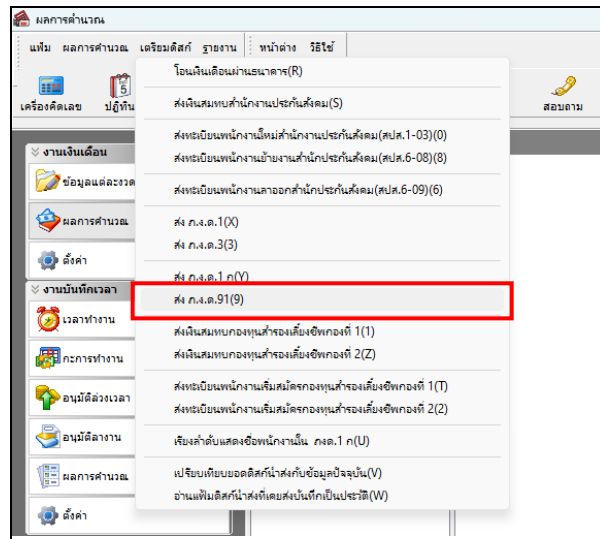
ผลการคำนวณ

แฟ้ม ผลการคำนวณ เตรียมดิสก์ รายงาน หน้าต่าง วิธีใช้

เครื่องคิดเลข ปฏิทิน

สอบถาม

งานเงินเดือน
ข้อมูลแต่ละงวด
ผลการคำนวณ
ตั้งค่า

งานบันทึกเวลา
เวลาทำงาน
กะการทำงาน
อนุมัติล่วงเวลา
อนุมัติลางาน
ผลการคำนวณ
ตั้งค่า

โอนเงินเดือนผ่านธนาคาร(R)

ส่งเงินสมทบสำนักงานประกันสังคม(S)

ส่งทะเบียนพนักงานใหม่สำนักงานประกันสังคม(สปส.1-03)(0)
ส่งทะเบียนพนักงานย้ายงานสำนักประกันสังคม(สปส.6-08)(8)

ส่งทะเบียนพนักงานลาออกสำนักประกันสังคม(สปส.6-09)(6)

ส่ง ภ.ง.ด.1(X)
ส่ง ภ.ง.ด.3(3)

ส่ง ภ.ง.ด.1 ก(Y)
ส่ง ภ.ง.ด.91(9)

ส่งเงินสมทบกองทุนสำรองเลี้ยงชีพกองที่ 1(1)
ส่งเงินสมทบกองทุนสำรองเลี้ยงชีพกองที่ 2(Z)

ส่งทะเบียนพนักงานเริ่มสมัครกองทุนสำรองเลี้ยงชีพกองที่ 1(T)
ส่งทะเบียนพนักงานเริ่มสมัครกองทุนสำรองเลี้ยงชีพกองที่ 2(2)

เรียงลำดับแสดงชื่อพนักงานใน ภงด.1 ก(U)

เปรียบเทียบยอดดิสก์นำส่งกับข้อมูลปัจจุบัน(V)
อ่านแฟ้มดิสก์นำส่งที่เคยส่งบันทึกเป็นประวัติ(W)